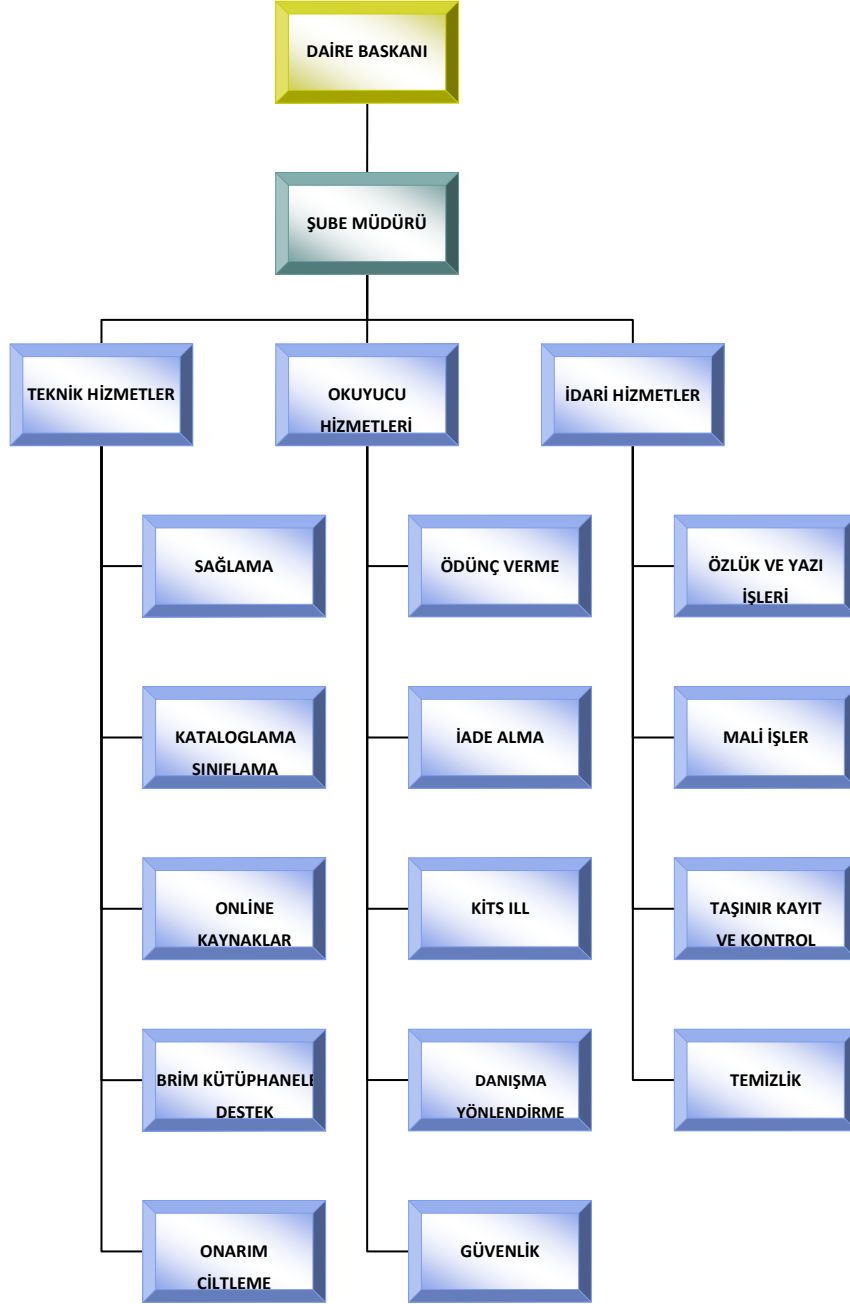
DAİRE BASKANI

ŞUBE MÜDÜRÜ

TEKNİK HİZMETLER

OKUYUCU HİZMETLERİ

İDARİ HİZMETLER

SAĞLAMA

KATALOGLAMA SINIFLAMA

ONLİNE KAYNAKLAR

BRİM KÜTÜPHANELE DESTEK

ONARIM CİLTLEME

ÖDÜNÇ VERME

İADE ALMA

KİTS ILL

DANIŞMA YÖNLENDİRME

GÜVENLİK

ÖZLÜK VE YAZI İŞLERİ

MALİ İŞLER

TAŞINIR KAYIT VE KONTROL

TEMİZLİK